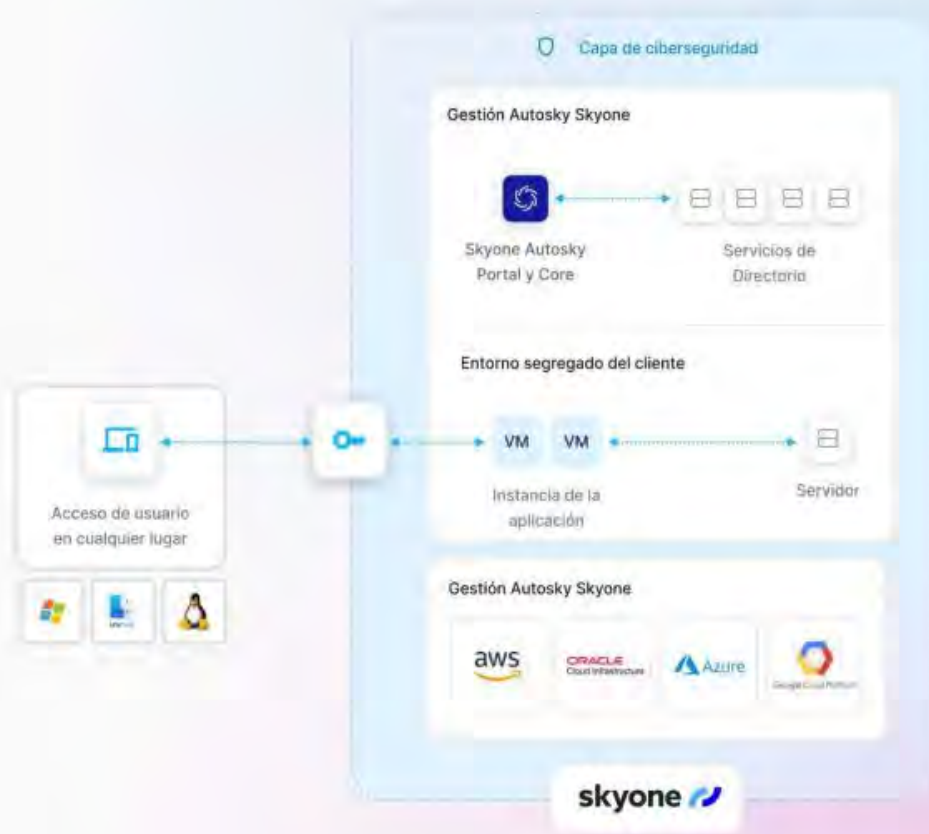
Capa de ciberseguridad

Gestión Autosky Skyone

Skyone Autosky Portal y Core

Servicios de Directorio

Entorno segregado del cliente

VM VM

Instancia de la aplicación

Servidor

Acceso de usuario en cualquier lugar

Gestión Autosky Skyone

aws

ORACLE Cloud Infrastructure

Azure

Google Cloud Platform

skyone